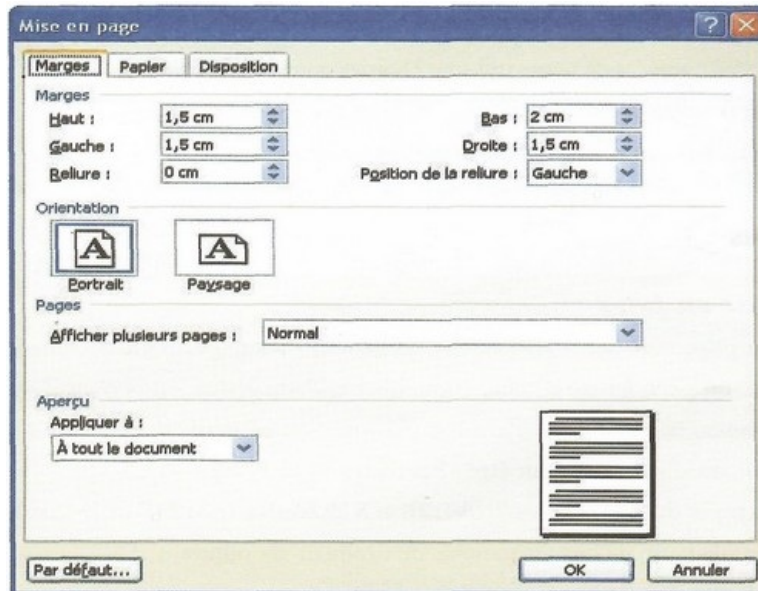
Mise en page

Marges | Papier | Disposition

Marges

Haut : 1,5 cm
Bas : 2 cm
Gauche : 1,5 cm
Droite : 1,5 cm
Reliure : 0 cm
Position de la reliure : Gauche

Orientation

Portrait
Paysage

Pages

Afficher plusieurs pages : Normal

Aperçu

Appliquer à :
À tout le document

Par défaut...
OK
Annuler